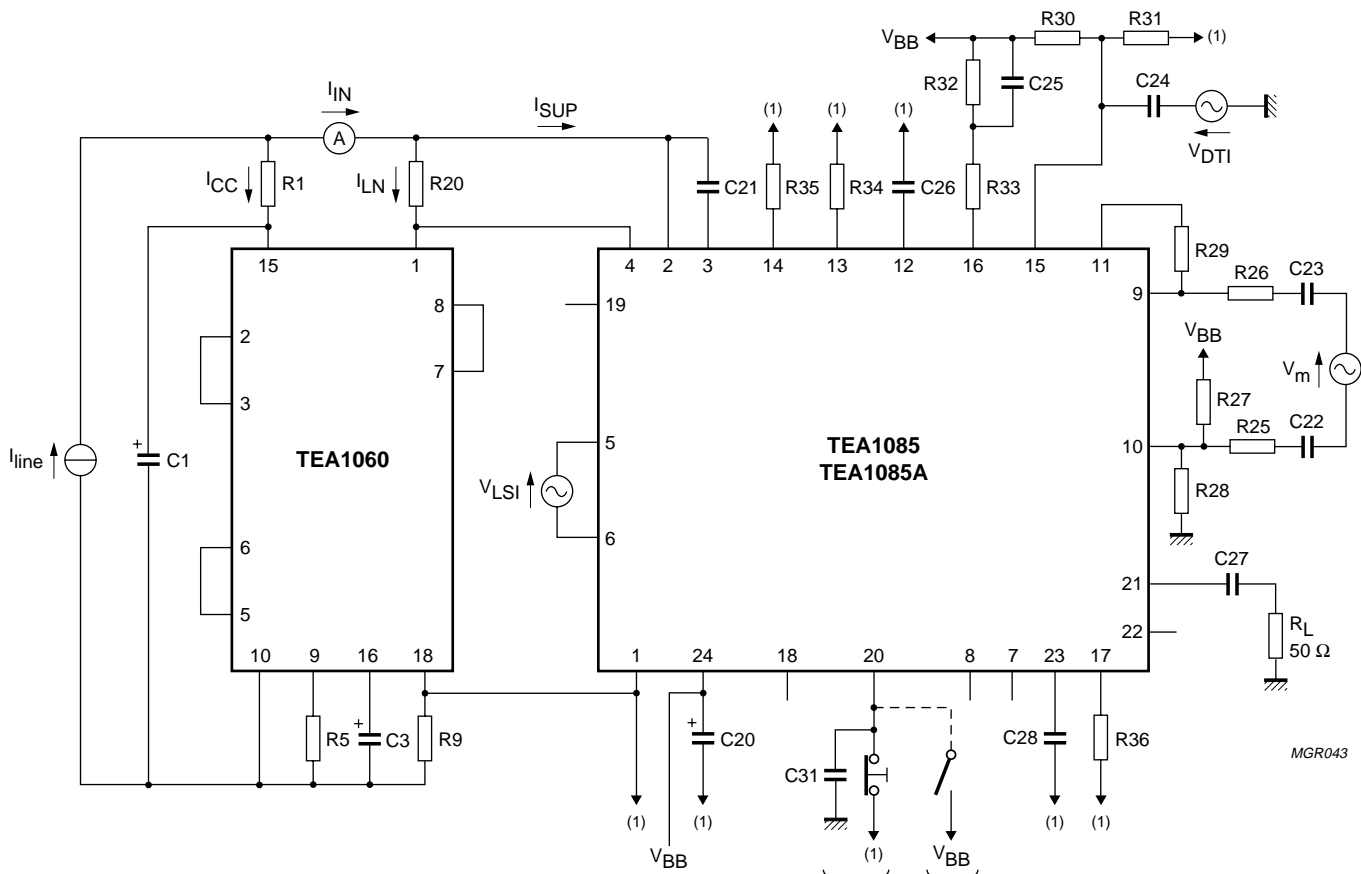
$V_{BB}$ R30 R31 (1)
R32 C25
C24
$V_{DTI}$
$I_{IN}$ $I_{SUP}$
A
(1) (1) (1)
$I_{CC}$ R1 $I_{LN}$ R20 C21 R35 R34 C26 R33
15 1 4 2 3 14 13 12 16 15 11
R29
8 19 9 R26 C23
2
7 $V_{BB}$
3 $V_m$
R27
+ R25 C22
$I_{line}$ C1 TEA1060 5 TEA1085 10
TEA1085A
$V_{LSI}$ R28
6
6 C27
21
5 22 $R_L$
50 Ω
10 9 16 18 1 24 18 20 8 7 23 17
+ +
R5 C3 R9 C20 C28 R36
C31 MGR043
(1) (1) (1) (1) (1)
$V_{BB}$ $V_{BB}$